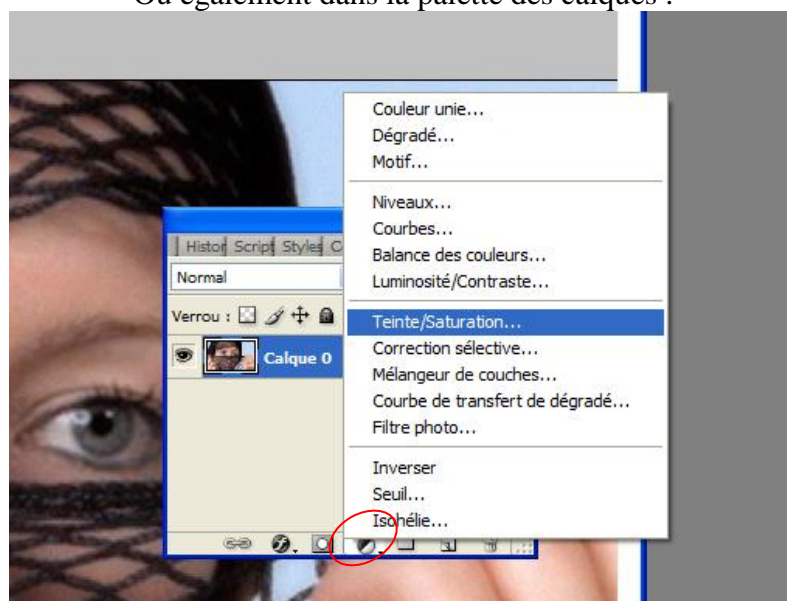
Ou également dans la palette des calques :

Histor Script Styles C
Normal
Verrou :
Calque 0

Couleur unie...
Dégradé...
Motif...
Niveaux...
Courbes...
Balance des couleurs...
Luminosité/Contraste...
Teinte/Saturation...
Correction sélective...
Mélangeur de couches...
Courbe de transfert de dégradé...
Filtre photo...
Inverser
Seuil...
Isohélie...